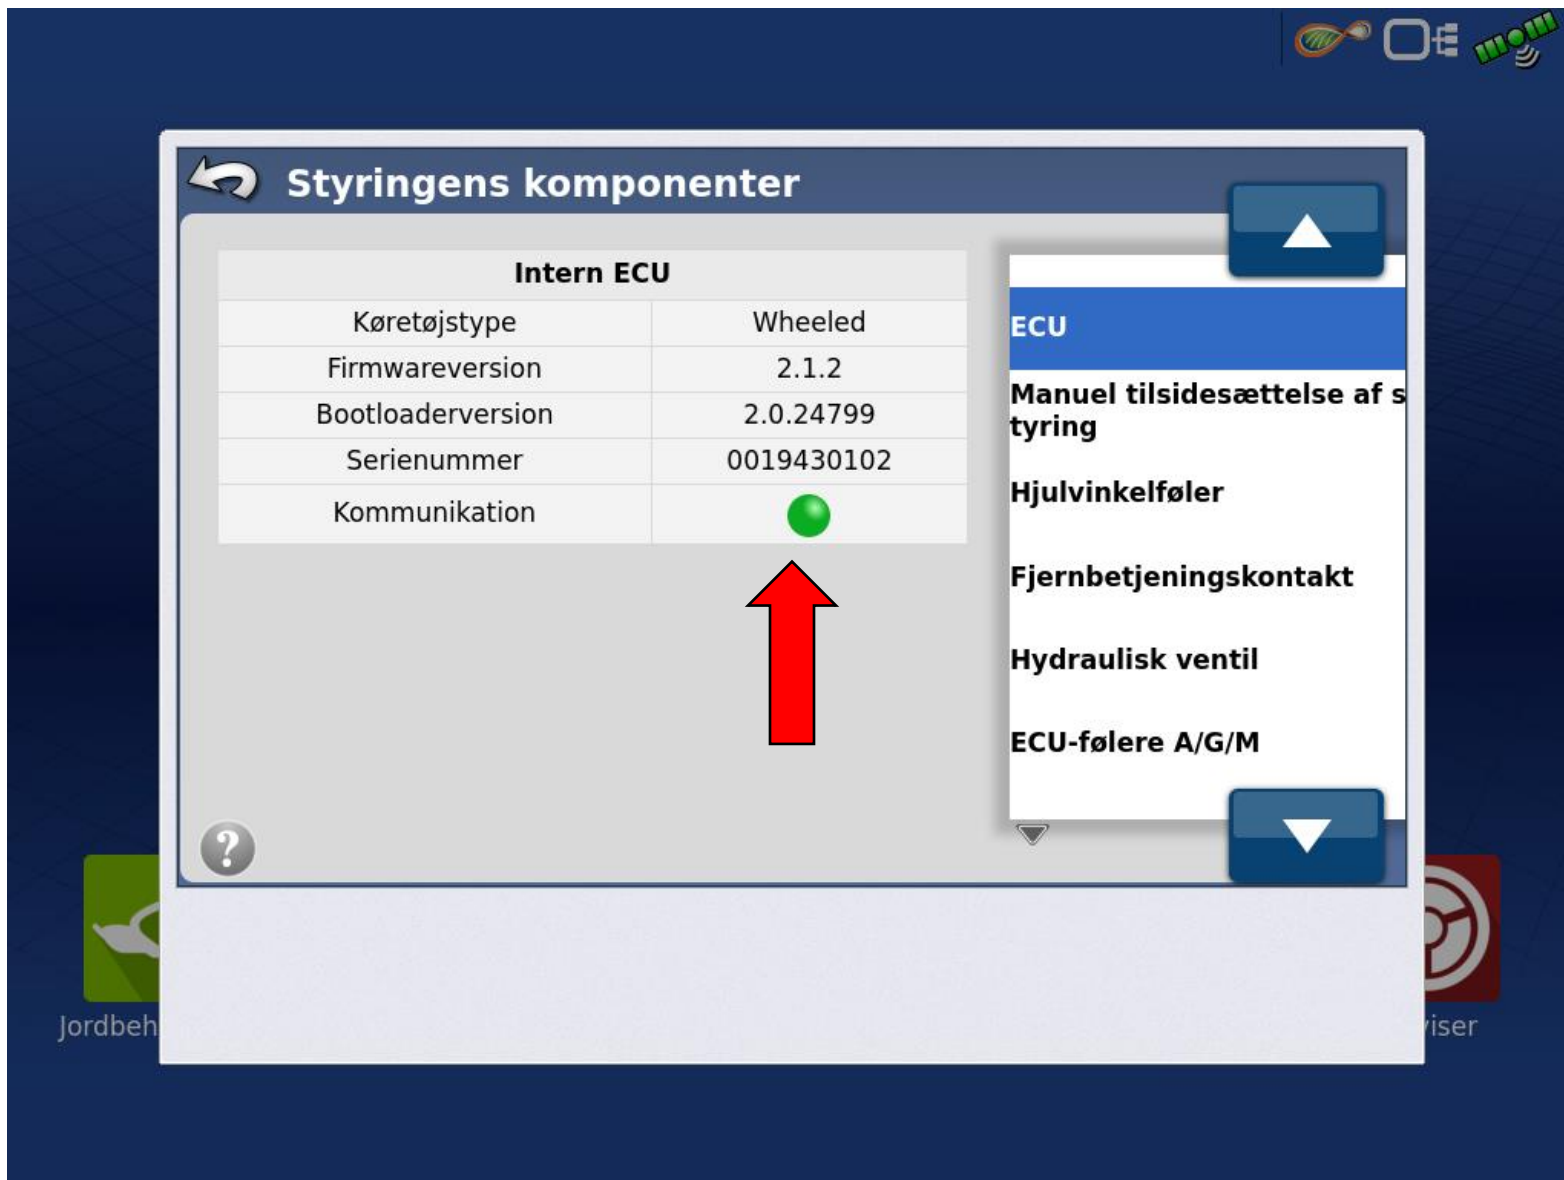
Styringens komponenter

| Intern ECU | |
|---|---|
| Køretøjstype | Wheeled |
| Firmwareversion | 2.1.2 |
| Bootloaderversion | 2.0.24799 |
| Serienummer | 0019430102 |
| Kommunikation | |

ECU

Manuel tilsidesættelse af s tyring

Hjulvinkelføler

Fjernbetjeningskontakt

Hydraulisk ventil

ECU-følere A/G/M

Jordbeh

iser